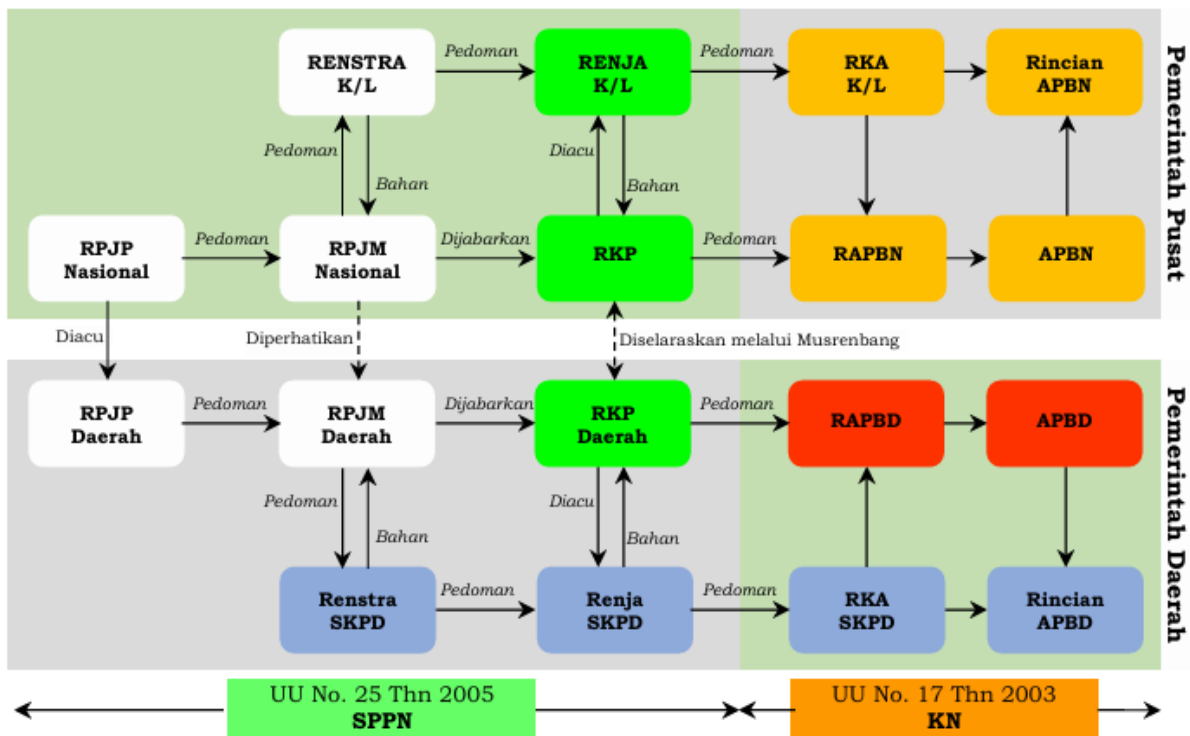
Pemerintah Pusat

RENSTRA K/L

Pedoman

RENJA K/L

Pedoman

RKA K/L

Rincian APBN

Pedoman

Bahan

Diacu

Bahan

RPJP Nasional

Pedoman

RPJM Nasional

Dijabarkan

RKP

Pedoman

RAPBN

APBN

Diacu

Diperhatikan

Diselaraskan melalui Musrenbang

Pemerintah Daerah

RPJP Daerah

Pedoman

RPJM Daerah

Dijabarkan

RKP Daerah

Pedoman

RAPBD

APBD

Pedoman

Bahan

Diacu

Bahan

Renstra SKPD

Pedoman

Renja SKPD

Pedoman

RKA SKPD

Rincian APBD

UU No. 25 Thn 2005
SPPN

UU No. 17 Thn 2003
KN